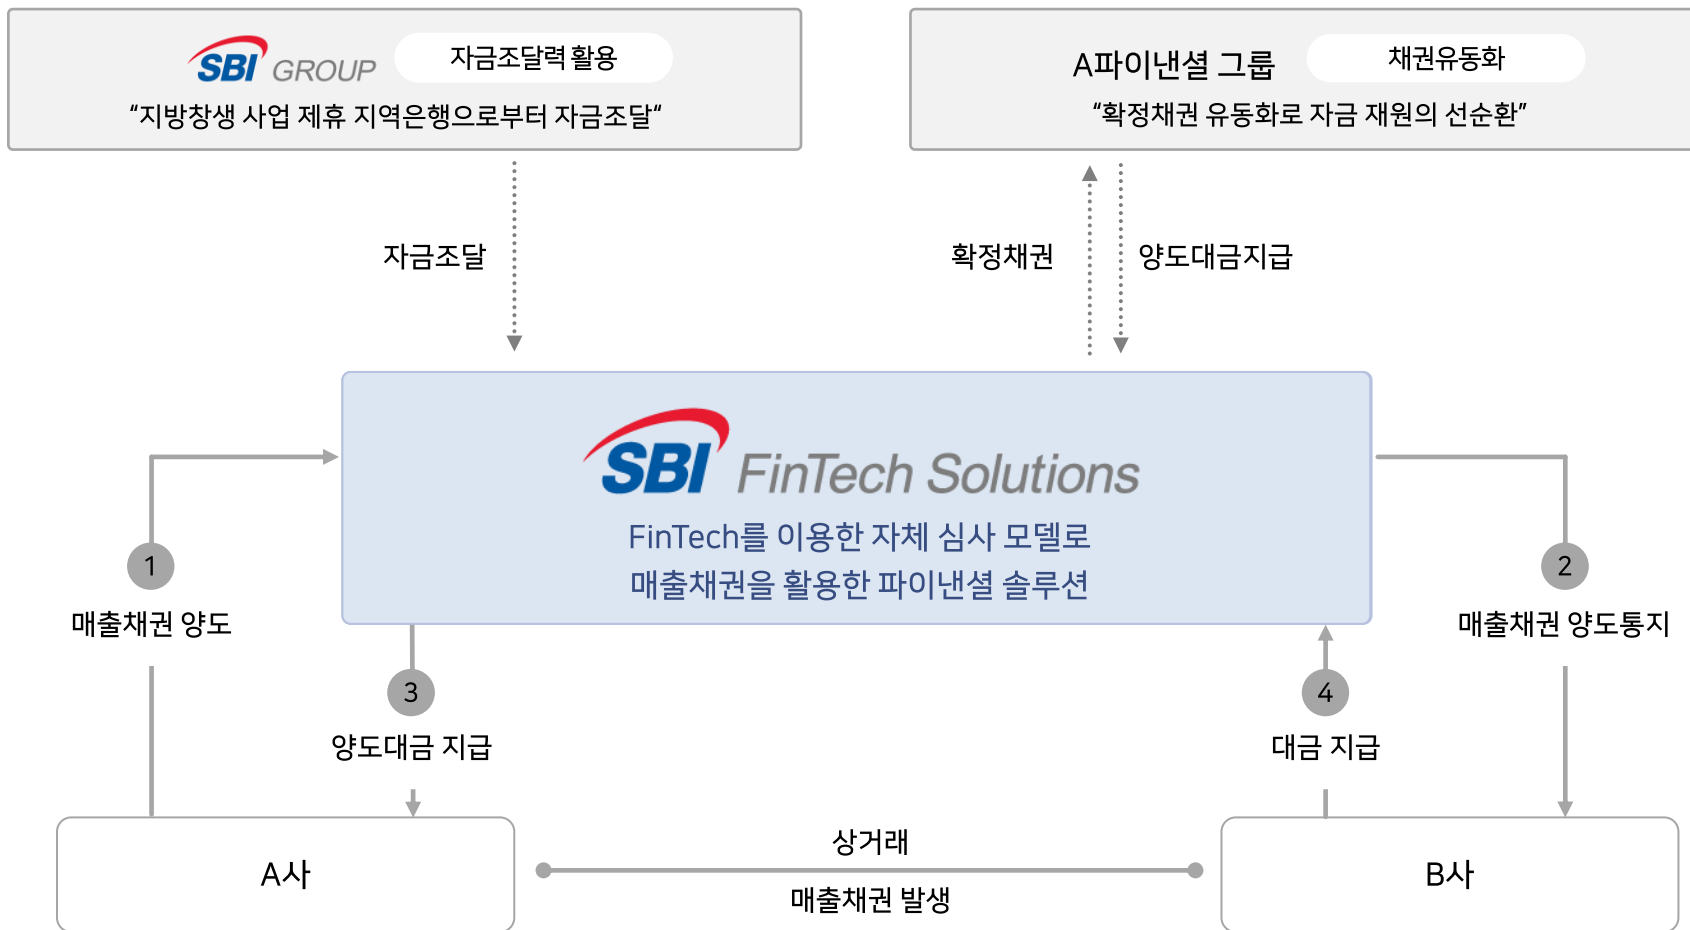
SBI GROUP 자금조달력 활용
“지방창생 사업 제휴 지역은행으로부터 자금조달“

A파이낸셜 그룹 채권유동화
“확정채권 유동화로 자금 재원의 선순환”

자금조달

확정채권

양도대금지급

SBI FinTech Solutions
FinTech를 이용한 자체 심사 모델로
매출채권을 활용한 파이낸셜 솔루션

1
매출채권 양도

2
매출채권 양도통지

3
양도대금 지급

4
대금 지급

A사

상거래
매출채권 발생

B사